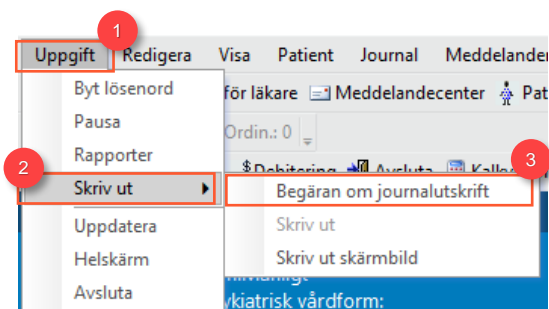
1

Uppgift Redigera Visa Patient Journal Meddelander

Byt lösenord
Pausa
Rapporter

2

Skriv ut
Uppdatera
Helskärm
Avsluta

för läkare Meddelandecenter Pat

Ordin.: 0

$Debitering Avsluta Kallel

3

Begäran om journalutskrift
Skriv ut
Skriv ut skärmbild

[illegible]
ykiatrisk vårdform: